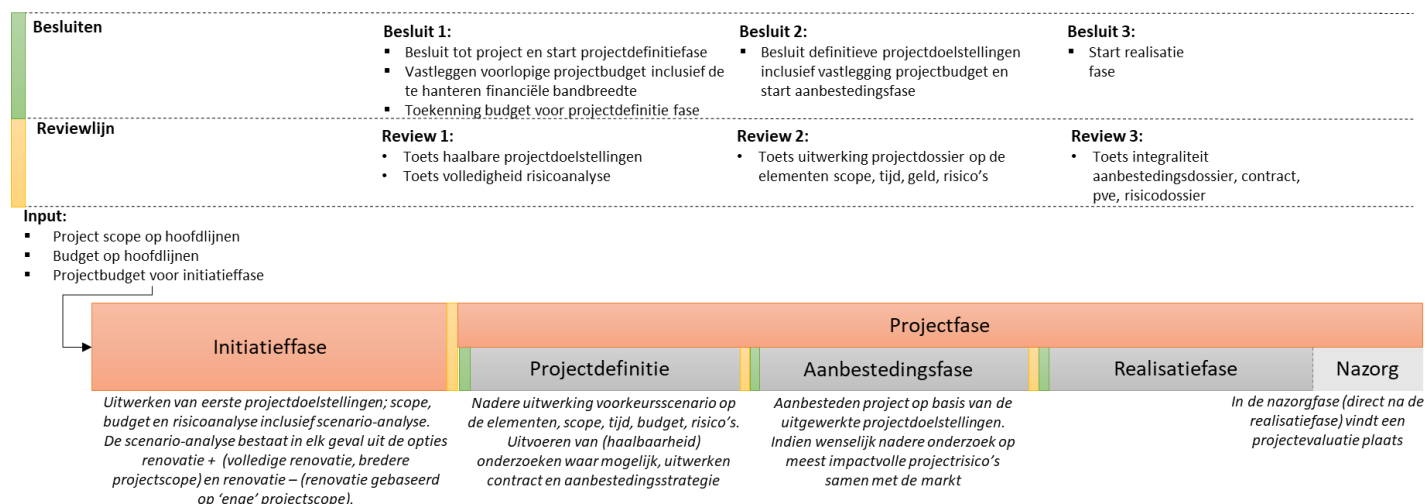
Besluiten

Besluit 1:
- Besluit tot project en start projectdefinitiefase
- Vastleggen voorlopige projectbudget inclusief de te hanteren financiële bandbreedte
- Toekenning budget voor projectdefinitie fase

Besluit 2:
- Besluit definitieve projectdoelstellingen inclusief vastlegging projectbudget en start aanbestedingsfase

Besluit 3:
- Start realisatie fase

Reviewlijn

Review 1:
- Toets haalbare projectdoelstellingen
- Toets volledigheid risicoanalyse

Review 2:
- Toets uitwerking projectdossier op de elementen scope, tijd, geld, risico's

Review 3:
- Toets integraliteit aanbestedingsdossier, contract, pve, risicodossier

Input:
- Project scope op hoofdlijnen
- Budget op hoofdlijnen
- Projectbudget voor initiatieffase

Initiatieffase

Projectfase

Projectdefinitie

Aanbestedingsfase

Realisatiefase

Nazorg

Uitwerken van eerste projectdoelstellingen; scope, budget en risicoanalyse inclusief scenario-analyse. De scenario-analyse bestaat in elk geval uit de opties renovatie + (volledige renovatie, bredere projectscope) en renovatie – (renovatie gebaseerd op 'enge' projectscope).

Nadere uitwerking voorkeursscenario op de elementen, scope, tijd, budget, risico's. Uitvoeren van (haalbaarheid) onderzoeken waar mogelijk, uitwerken contract en aanbestedingsstrategie

Aanbesteden project op basis van de uitgewerkte projectdoelstellingen. Indien wenselijk nadere onderzoek op meest impactvolle projectrisico's samen met de markt

In de nazorgfase (direct na de realisatiefase) vindt een projectevaluatie plaats